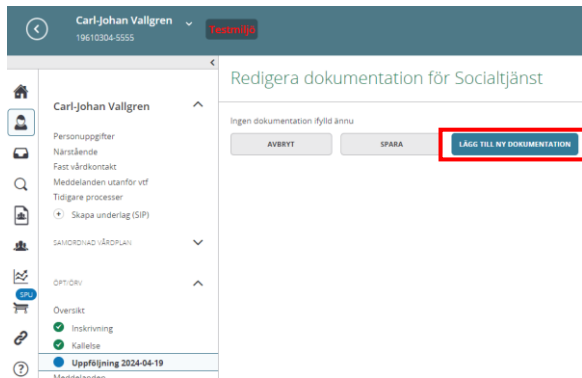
Carl-Johan Vallgren
19610304-5555
Testmiljö

Carl-Johan Vallgren

Personuppgifter
Närstående
Fast vårdkontakt
Meddelanden utanför vtf
Tidigare processer
Skapa underlag (SIP)

SAMORDNAD VÅRDPLAN

ÖPTIÖRV

Översikt
Inskrivning
Kallelse
Uppföljning 2024-04-19
Meddelanden

SPU

Redigera dokumentation för Socialtjänst

Ingen dokumentation ifylld ännu

AVBRYT
SPARA
LÄGG TILL NY DOKUMENTATION